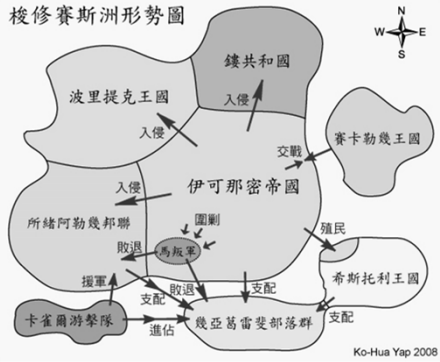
梭修賽斯洲形勢圖

N
W E
S

鑲共和國
波里提克王國
入侵
入侵
賽卡勒幾王國
交戰
入侵
伊可那密帝國
所緒阿勒幾邦聯
圍剿
馬扳軍
敗退
殖民
援軍
敗退
希斯托利王國
支配
支配
卡雀爾游擊隊
進佔
幾亞葛雷斐部落群
支配
Ko-Hua Yap 2008